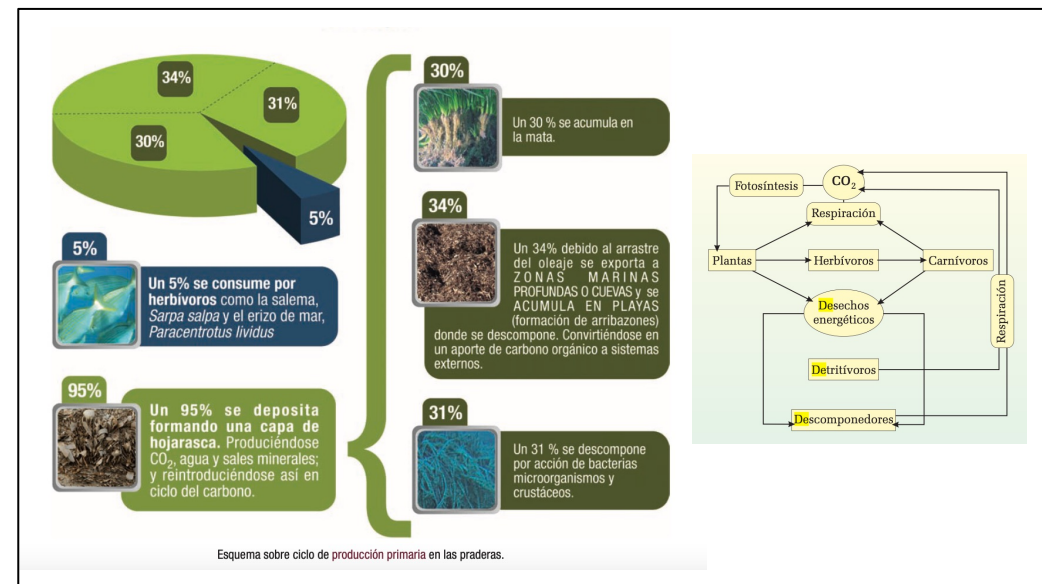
34%

31%

30%

5%

5%

Un 5% se consume por herbívoros como la salema, Sarpa salpa y el erizo de mar, Paracentrotus lividus

95%

Un 95% se deposita formando una capa de hojarasca. Produciéndose $CO_2$, agua y sales minerales; y reintroduciéndose así en ciclo del carbono.

30%

Un 30 % se acumula en la mata.

34%

Un 34% debido al arrastre del oleaje se exporta a ZONAS MARINAS PROFUNDAS O CUEVAS y se ACUMULA EN PLAYAS (formación de arribazones) donde se descompone. Convirtiéndose en un aporte de carbono orgánico a sistemas externos.

31%

Un 31 % se descompone por acción de bacterias microorganismos y crustáceos.

Esquema sobre ciclo de producción primaria en las praderas.

Fotosíntesis

$CO_2$

Respiración

Plantas

Herbívoros

Carnívoros

Desechos energéticos

Respiración

Detritívoros

Descomponedores